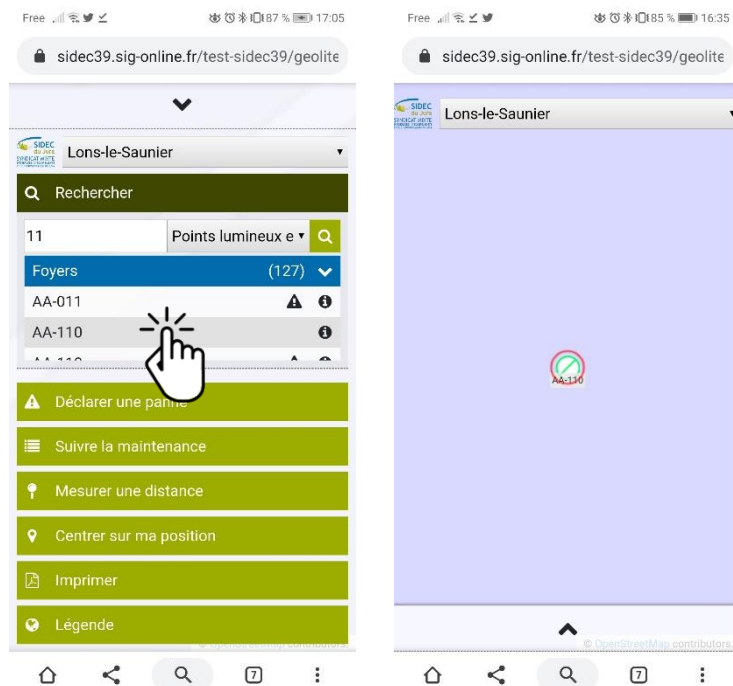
Free 87 % 17:05

sidec39.sig-online.fr/test-sidec39/geolite

SIDEC du Jura

Lons-le-Saunier

Rechercher

11

Points lumineux e

Foyers

(127)

AA-011

AA-110

Déclarer une panne

Suivre la maintenance

Mesurer une distance

Centrer sur ma position

Imprimer

Légende

7

Free 85 % 16:35

sidec39.sig-online.fr/test-sidec39/geolite

SIDEC du Jura

Lons-le-Saunier

AA-110

© OpenStreetMap contributors

7